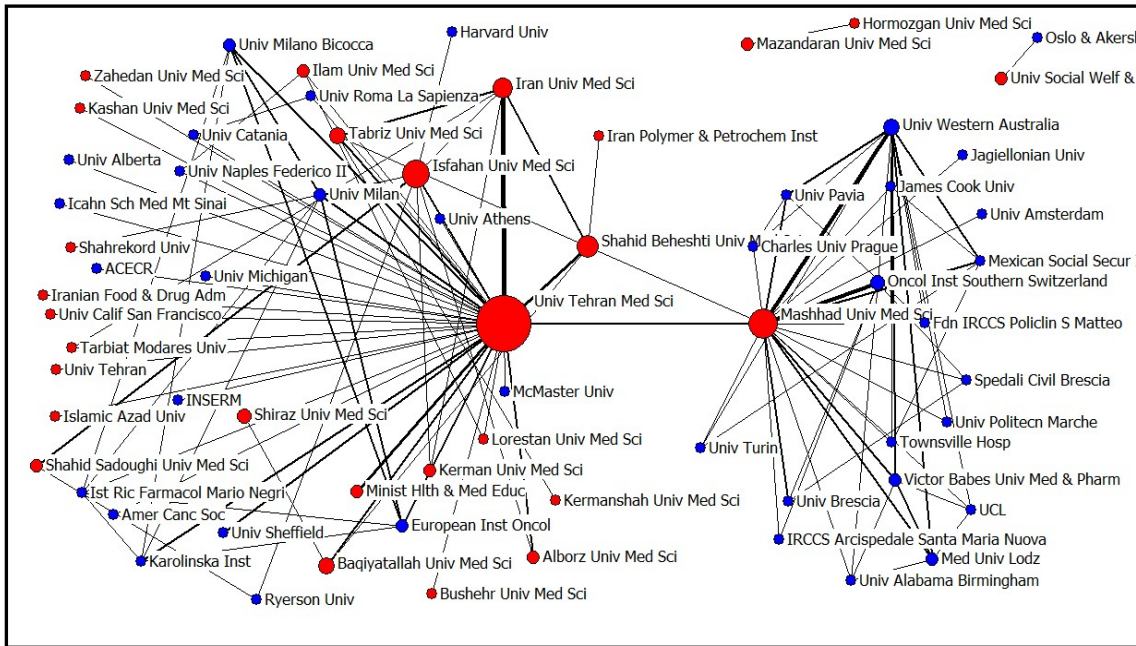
Hormozgan Univ Med Sci
Mazandaran Univ Med Sci
Oslo & Akersh
Univ Social Welf &
Harvard Univ
Univ Milano Bicocca
Zahedan Univ Med Sci
Ilam Univ Med Sci
Iran Univ Med Sci
Kashan Univ Med Sci
Univ Roma La Sapienza
Univ Catania
Tabriz Univ Med Sci
Iran Polymer & Petrochem Inst
Univ Western Australia
Univ Alberta
Univ Naples Federico II
Isfahan Univ Med Sci
Jagiellonian Univ
Icahn Sch Med Mt Sinai
Univ Milan
Univ Pavia
James Cook Univ
Univ Athens
Univ Amsterdam
Shahrekord Univ
Shahid Beheshti Univ Med Sci
Charles Univ Prague
ACECR
Univ Michigan
Mexican Social Secur
Iranian Food & Drug Adm
Oncol Inst Southern Switzerland
Univ Tehran Med Sci
Univ Calif San Francisco
Mashhad Univ Med Sci
Fdn IRCCS Policlin S Matteo
Tarbiat Modares Univ
Univ Tehran
McMaster Univ
Spedali Civil Brescia
INSERM
Islamic Azad Univ
Shiraz Univ Med Sci
Univ Politecn Marche
Lorestan Univ Med Sci
Townsville Hosp
Univ Turin
Shahid Sadoughi Univ Med Sci
Kerman Univ Med Sci
Victor Babes Univ Med & Pharm
Ist Ric Farmacol Mario Negri
Minist Hlth & Med Educ
Kermanshah Univ Med Sci
Univ Brescia
UCL
Amer Canc Soc
European Inst Oncol
Univ Sheffield
IRCCS Arcispedale Santa Maria Nuova
Karolinska Inst
Alborz Univ Med Sci
Med Univ Lodz
Baqiyatallah Univ Med Sci
Univ Alabama Birmingham
Ryerson Univ
Bushehr Univ Med Sci